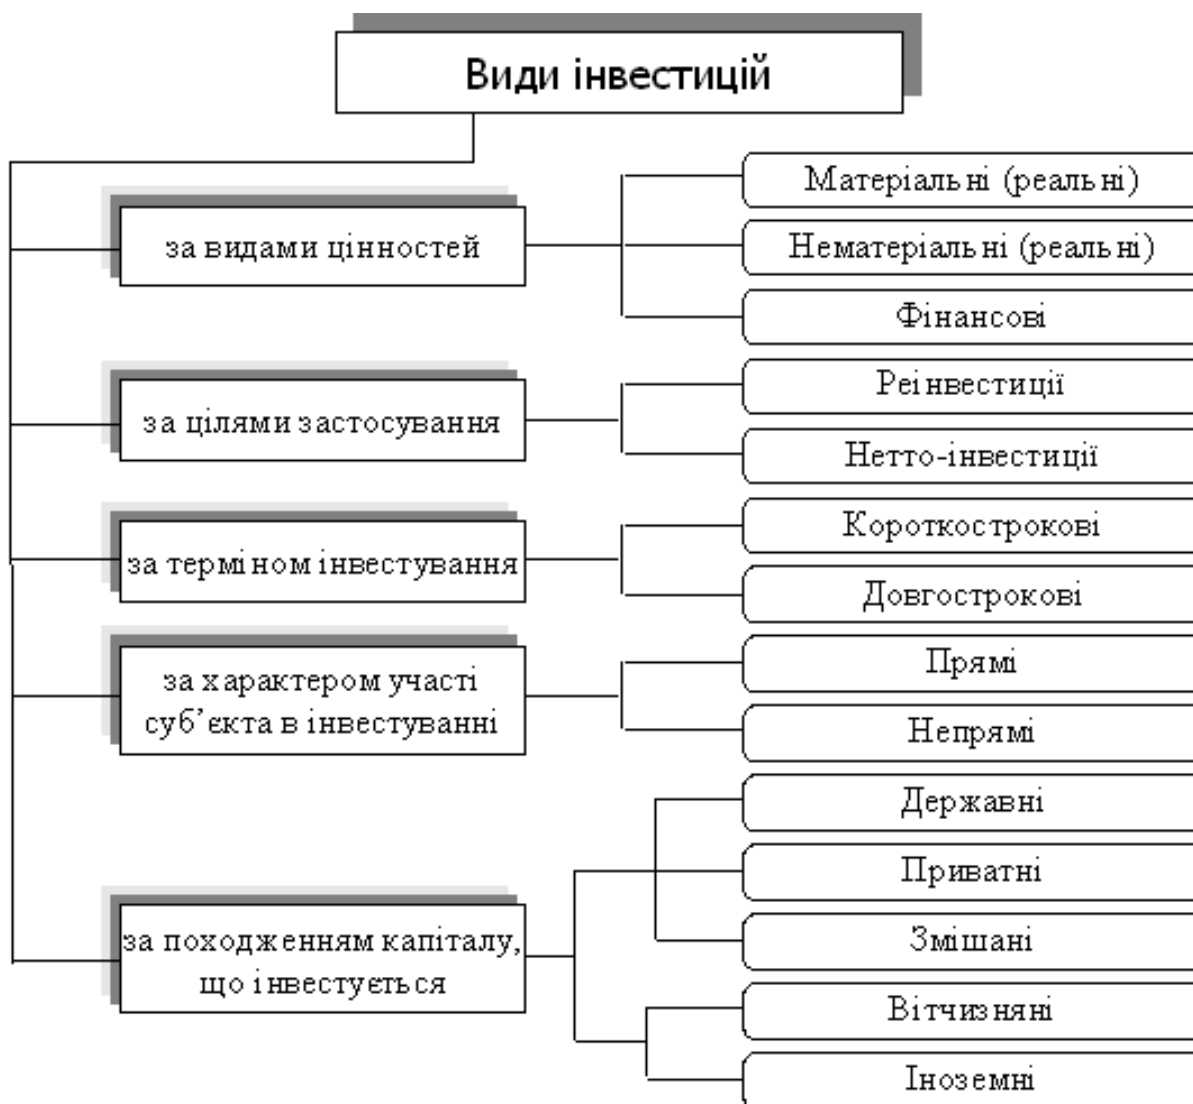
Види інвестицій

за видами цінностей

Матеріальні (реальні)

Нематеріальні (реальні)

Фінансові

за цілями застосування

Реінвестиції

Нетто-інвестиції

за терміном інвестування

Короткострокові

Довгострокові

за характером участі суб'єкта в інвестуванні

Прямі

Непрямі

за походженням капіталу, що інвестується

Державні

Приватні

Змішані

Вітчизняні

Іноземні